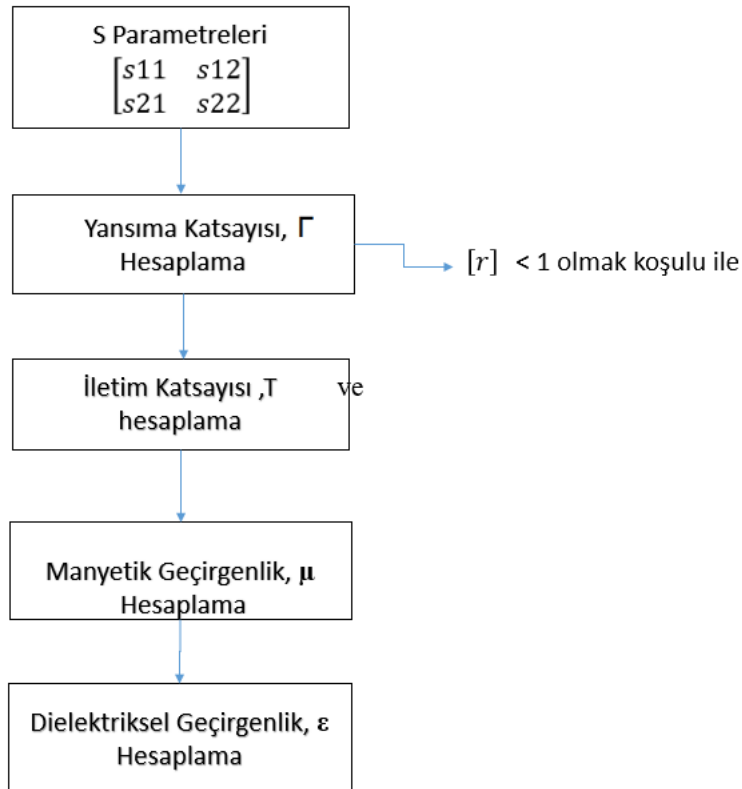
S Parametreleri
$\begin{bmatrix} s11 & s12 \\ s21 & s22 \end{bmatrix}$

Yansıma Katsayısı, Γ
Hesaplama

$[r]$ < 1 olmak koşulu ile

İletim Katsayısı ,T ve
hesaplama

Manyetik Geçirgenlik, μ
Hesaplama

Dielektriksel Geçirgenlik, ε
Hesaplama